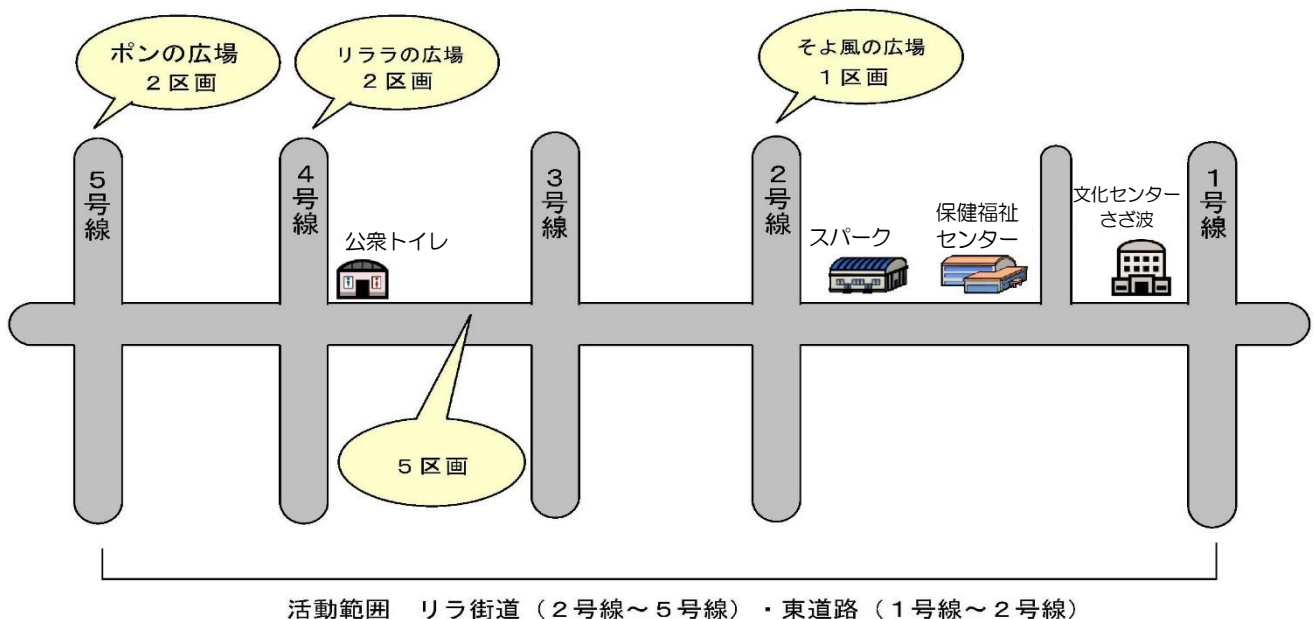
ポンの広場
２区画

リララの広場
２区画

そよ風の広場
１区画

５号線

４号線

公衆トイレ

３号線

２号線

スパーク

保健福祉センター

文化センターさざ波

１号線

５区画

活動範囲　リラ街道（２号線～５号線）・東道路（１号線～２号線）